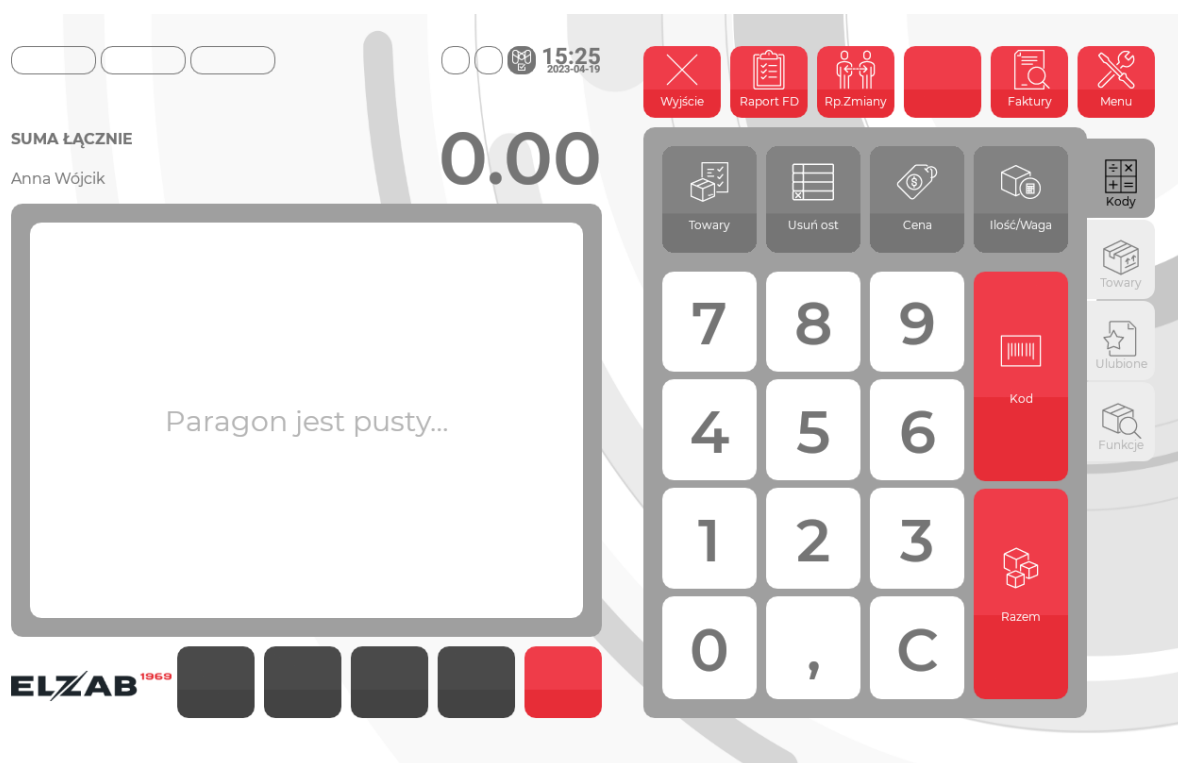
15:25
2023-04-19

Wyjście
Raport FD
Rp.Zmiany
Faktury
Menu

SUMA ŁĄCZNIE
Anna Wójcik
0.00

Paragon jest pusty...

Towary
Usuń ost
Cena
Ilość/Waga

Kody
Towary
Ulubione
Funkcje

7 8 9
Kod
4 5 6
1 2 3
Razem
0 , C

ELZAB 1969